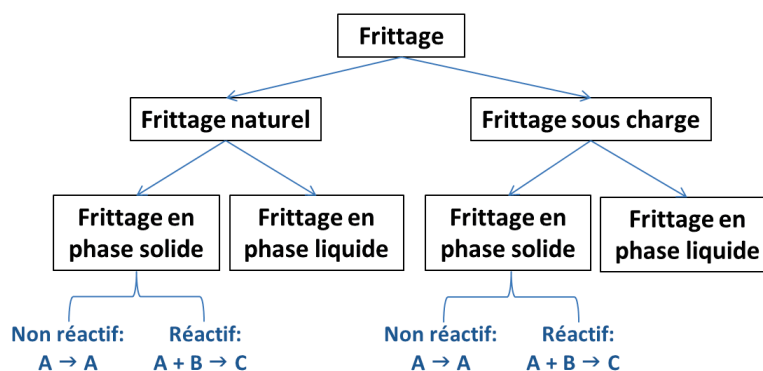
Frittage

Frittage naturel

Frittage sous charge

Frittage en phase solide

Frittage en phase liquide

Frittage en phase solide

Frittage en phase liquide

Non réactif: A → A

Réactif: A + B → C

Non réactif: A → A

Réactif: A + B → C